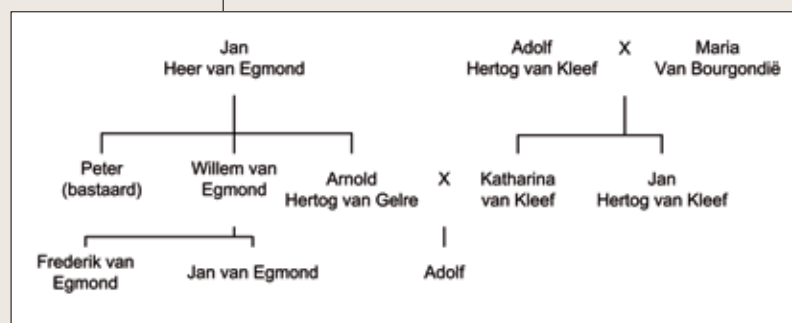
Jan
Heer van Egmond

Adolf
Hertog van Kleef

X

Maria
Van Bourgondië

Peter
(bastaard)

Willem van
Egmond

Arnold
Hertog van Gelre

X

Katharina
van Kleef

Jan
Hertog van Kleef

Frederik van
Egmond

Jan van Egmond

Adolf